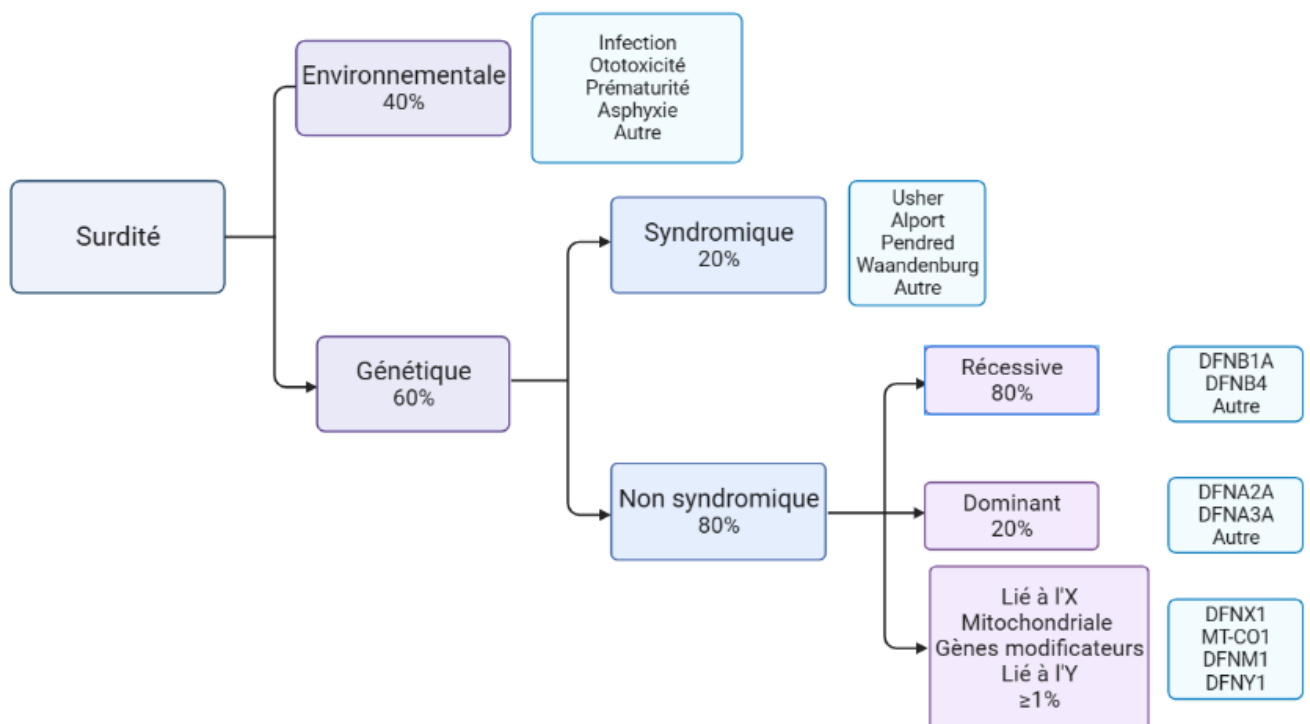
Surdité

Environnementale
40%

Infection
Ototoxicité
Prématurité
Asphyxie
Autre

Génétique
60%

Syndromique
20%

Usher
Alport
Pendred
Waandenburg
Autre

Non syndromique
80%

Récessive
80%

DFNB1A
DFNB4
Autre

Dominant
20%

DFNA2A
DFNA3A
Autre

Lié à l'X
Mitochondriale
Gènes modificateurs
Lié à l'Y
≥1%

DFNX1
MT-CO1
DFNM1
DFNY1